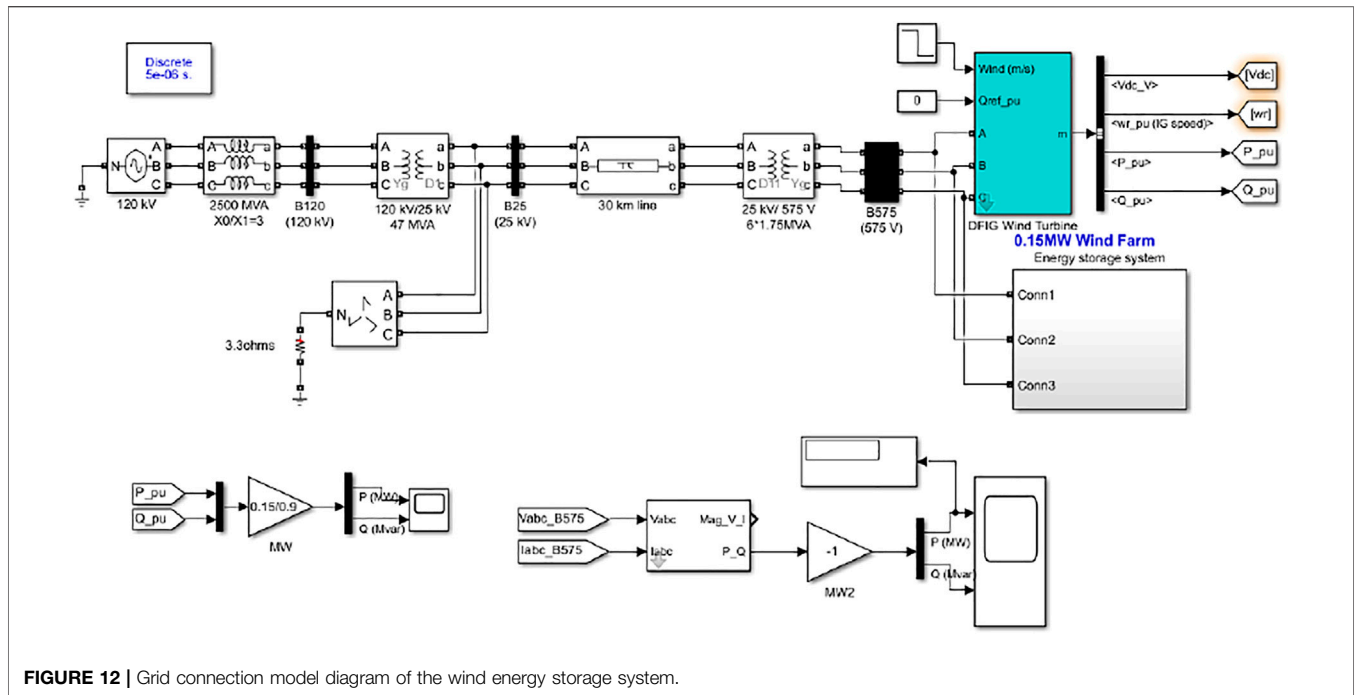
Discrete
5e-06 s.

N A B C
120 kV

A B C a b c
2500 MVA
X0/X1=3

B120
(120 kV)

A B C Yg D1 a b c
120 kV/25 kV
47 MVA

B25
(25 kV)

A B C a b c
30 km line

A B C D11 Yg a b c
25 kV/ 575 V
6*1.75MVA

B575
(575 V)

0

Wind (m/s)
Qref_pu
A
B
C
m
DFIG Wind Turbine

<Vdc_V>
<wr_pu (IG speed)>
<P_pu>
<Q_pu>

[Vdc]
[wr]
P_pu
Q_pu

0.15MW Wind Farm
Energy storage system

Conn1
Conn2
Conn3

N A B C
3.3ohms

P_pu
Q_pu
0.15/0.9
MW
P (MW)
Q (Mvar)

Vabc_B575
Iabc_B575
Vabc
Iabc
Mag_V_I
P_Q
-1
MW2
P (MW)
Q (Mvar)

FIGURE 12 | Grid connection model diagram of the wind energy storage system.